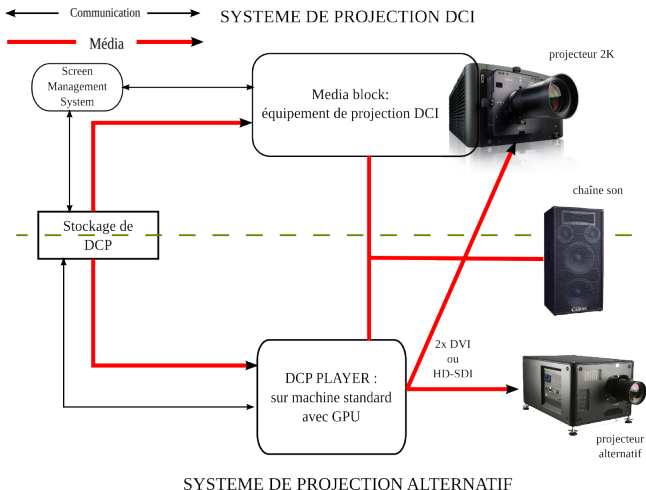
Communication

Média

SYSTEME DE PROJECTION DCI

Screen Management System

Media block: équipement de projection DCI

projecteur 2K

chaîne son

Stockage de DCP

2x DVI ou HD-SDI

DCP PLAYER : sur machine standard avec GPU

projecteur alternatif

SYSTEME DE PROJECTION ALTERNATIF